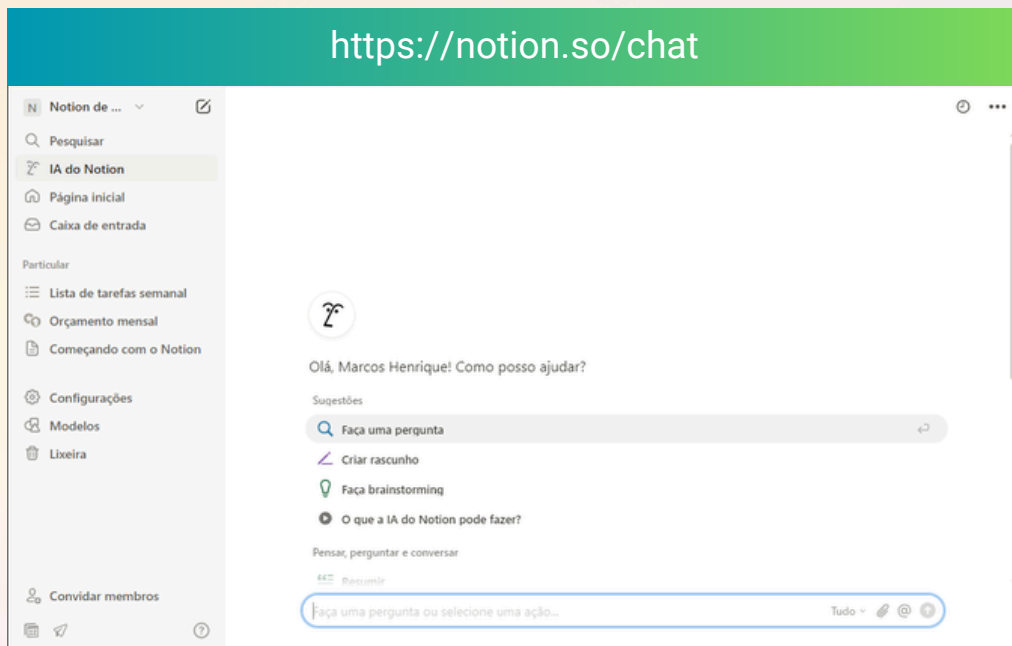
https://notion.so/chat

N Notion de ...

Pesquisar

IA do Notion

Página inicial

Caixa de entrada

Particular

Lista de tarefas semanal

Orçamento mensal

Começando com o Notion

Configurações

Modelos

Lixeira

Convidar membros

Olá, Marcos Henrique! Como posso ajudar?

Sugestões

Faça uma pergunta

Criar rascunho

Faça brainstorming

O que a IA do Notion pode fazer?

Pensar, perguntar e conversar

Resumir

Faça uma pergunta ou selecione uma ação...

Tudo